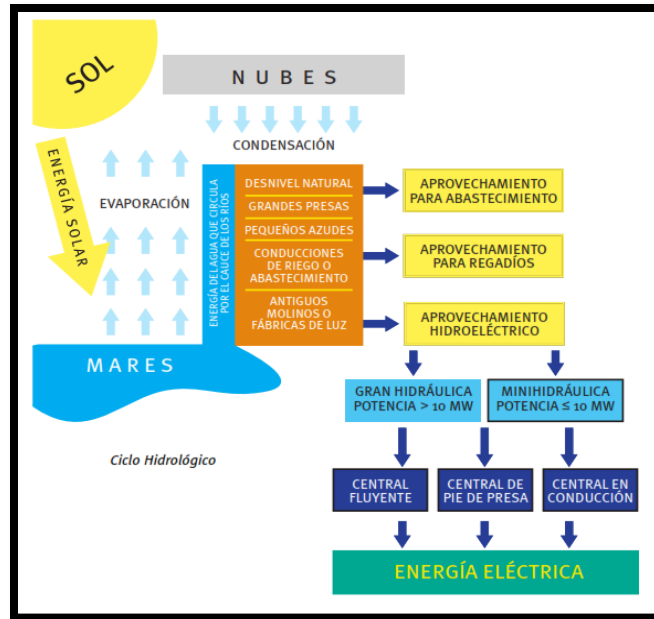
SOL

NUBES

CONDENSACIÓN

ENERGÍA SOLAR

EVAPORACIÓN

ENERGÍA DEL AGUA QUE CIRCULA POR EL CAUCE DE LOS RÍOS

DESNIVEL NATURAL

GRANDES PRESAS

PEQUEÑOS AZUDES

CONDUCCIONES DE RIEGO O ABASTECIMIENTO

ANTIGUOS MOLINOS O FÁBRICAS DE LUZ

APROVECHAMIENTO PARA ABASTECIMIENTO

APROVECHAMIENTO PARA REGADÍOS

APROVECHAMIENTO HIDROELÉCTRICO

MARES

GRAN HIDRÁULICA POTENCIA > 10 MW

MINIHIDRÁULICA POTENCIA ≤ 10 MW

Ciclo Hidrológico

CENTRAL FLUYENTE

CENTRAL DE PIE DE PRESA

CENTRAL EN CONDUCCIÓN

ENERGÍA ELÉCTRICA